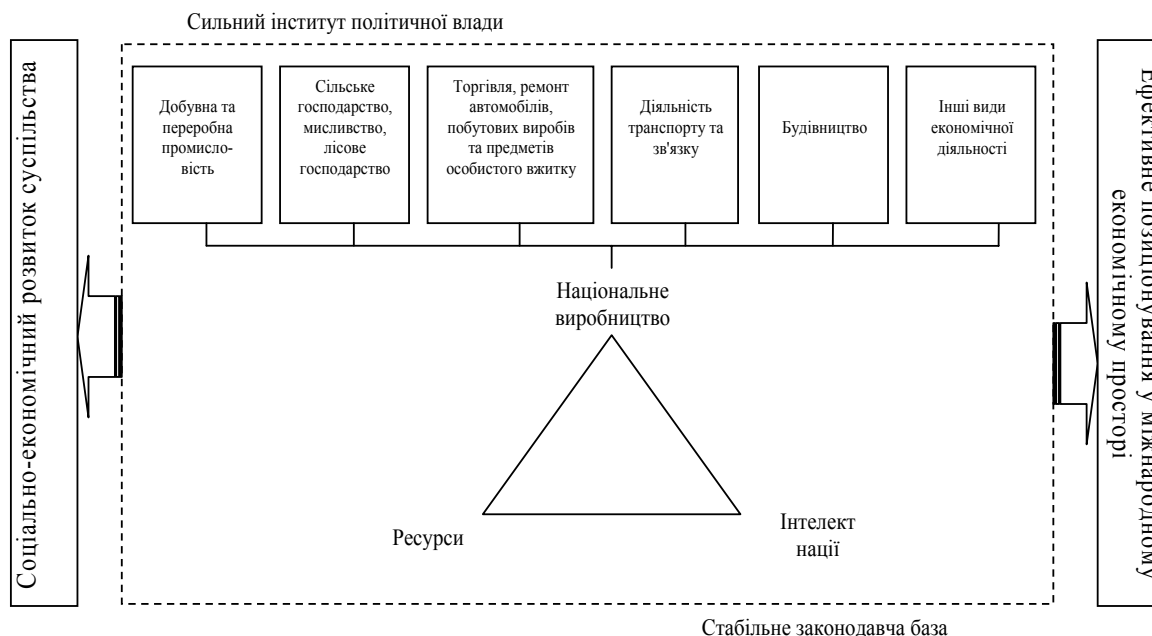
Сильний інститут політичної влади

Соціально-економічний розвиток суспільства

Добувна та переробна промисловість

Сільське господарство, мисливство, лісове господарство

Торгівля, ремонт автомобілів, побутових виробів та предметів особистого вжитку

Діяльність транспорту та зв'язку

Будівництво

Інші види економічної діяльності

Національне виробництво

Ресурси

Інтелект нації

Ефективне позиціонування у міжнародному економічному просторі

Стабільне законодавча база